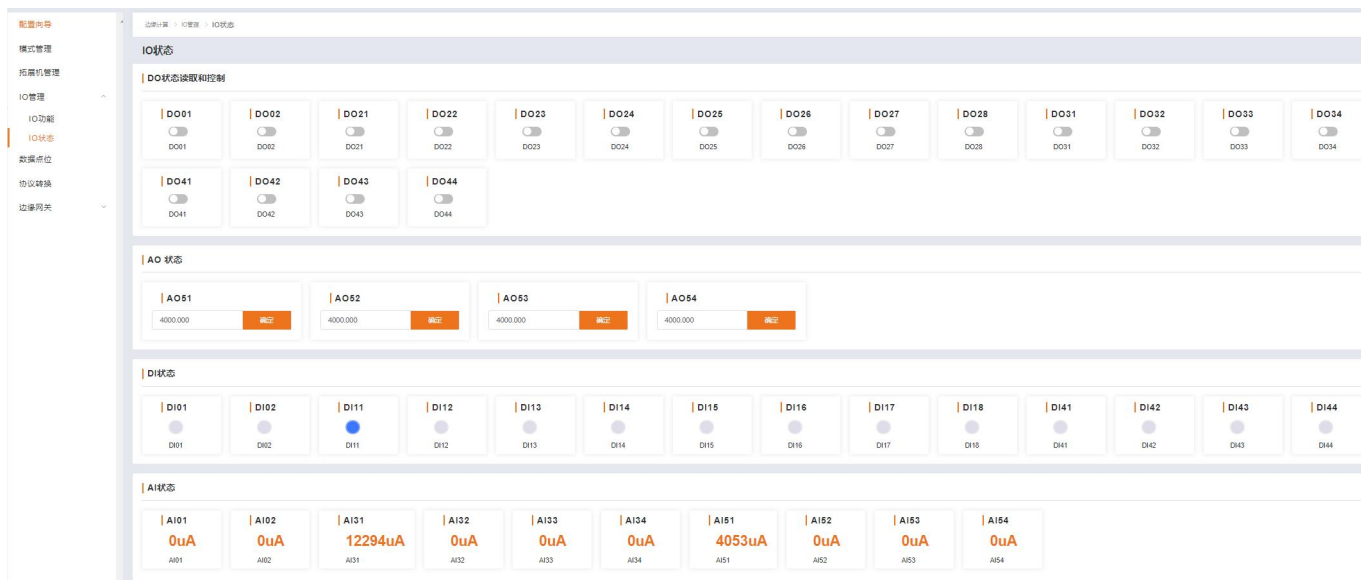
配置向导
模式管理
拓扑机管理
IO管理
IO功能
IO状态
数据点位
协议转换
边缘网关

边缘计算 > IO管理 > IO状态

IO状态

DO状态读取和控制

DO01 DO01
DO02 DO02
DO21 DO21
DO22 DO22
DO23 DO23
DO24 DO24
DO25 DO25
DO26 DO26
DO27 DO27
DO28 DO28
DO31 DO31
DO32 DO32
DO33 DO33
DO34 DO34
DO41 DO41
DO42 DO42
DO43 DO43
DO44 DO44

AO 状态

AO51 4000.000 确定
AO52 4000.000 确定
AO53 4000.000 确定
AO54 4000.000 确定

DI状态

DI01 DI01
DI02 DI02
DI11 DI11
DI12 DI12
DI13 DI13
DI14 DI14
DI15 DI15
DI16 DI16
DI17 DI17
DI18 DI18
DI41 DI41
DI42 DI42
DI43 DI43
DI44 DI44

AI状态

AI01 0uA AI01
AI02 0uA AI02
AI31 12294uA AI31
AI32 0uA AI32
AI33 0uA AI33
AI34 0uA AI34
AI51 4053uA AI51
AI52 0uA AI52
AI53 0uA AI53
AI54 0uA AI54